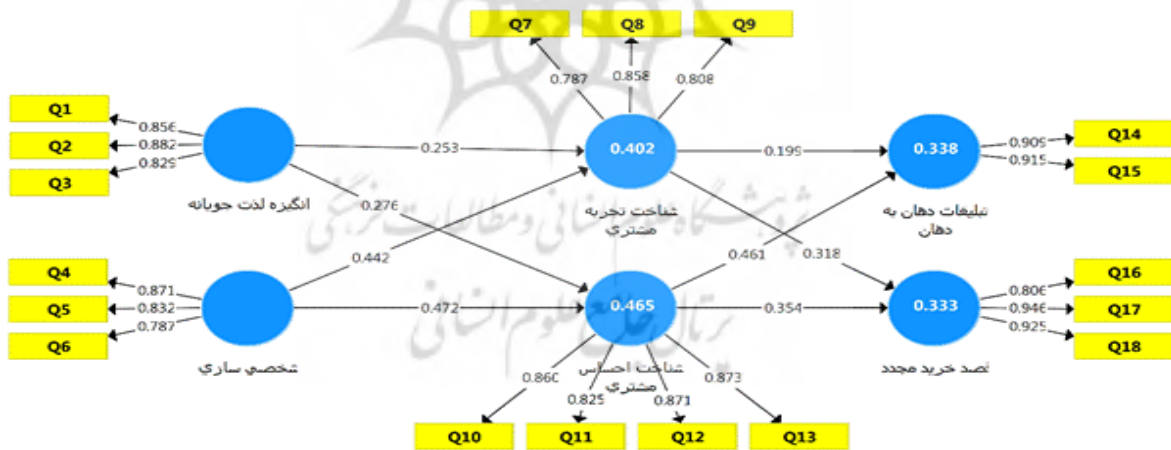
Q7
Q8
Q9
0.787
0.858
0.808
Q1
Q2
Q3
0.856
0.882
0.829
انگیزه لذت جویانه
0.253
0.276
0.402
شناخت تجربه مشتری
0.199
0.338
تبلیغات دهان به دهان
0.909
0.915
Q14
Q15
Q4
Q5
Q6
0.871
0.832
0.787
شخصی سازی
0.442
0.472
0.465
شناخت احساس مشتری
0.461
0.318
0.354
0.333
قصد خرید مجدد
0.806
0.946
0.925
Q16
Q17
Q18
0.860
0.825
0.871
0.873
Q10
Q11
Q12
Q13